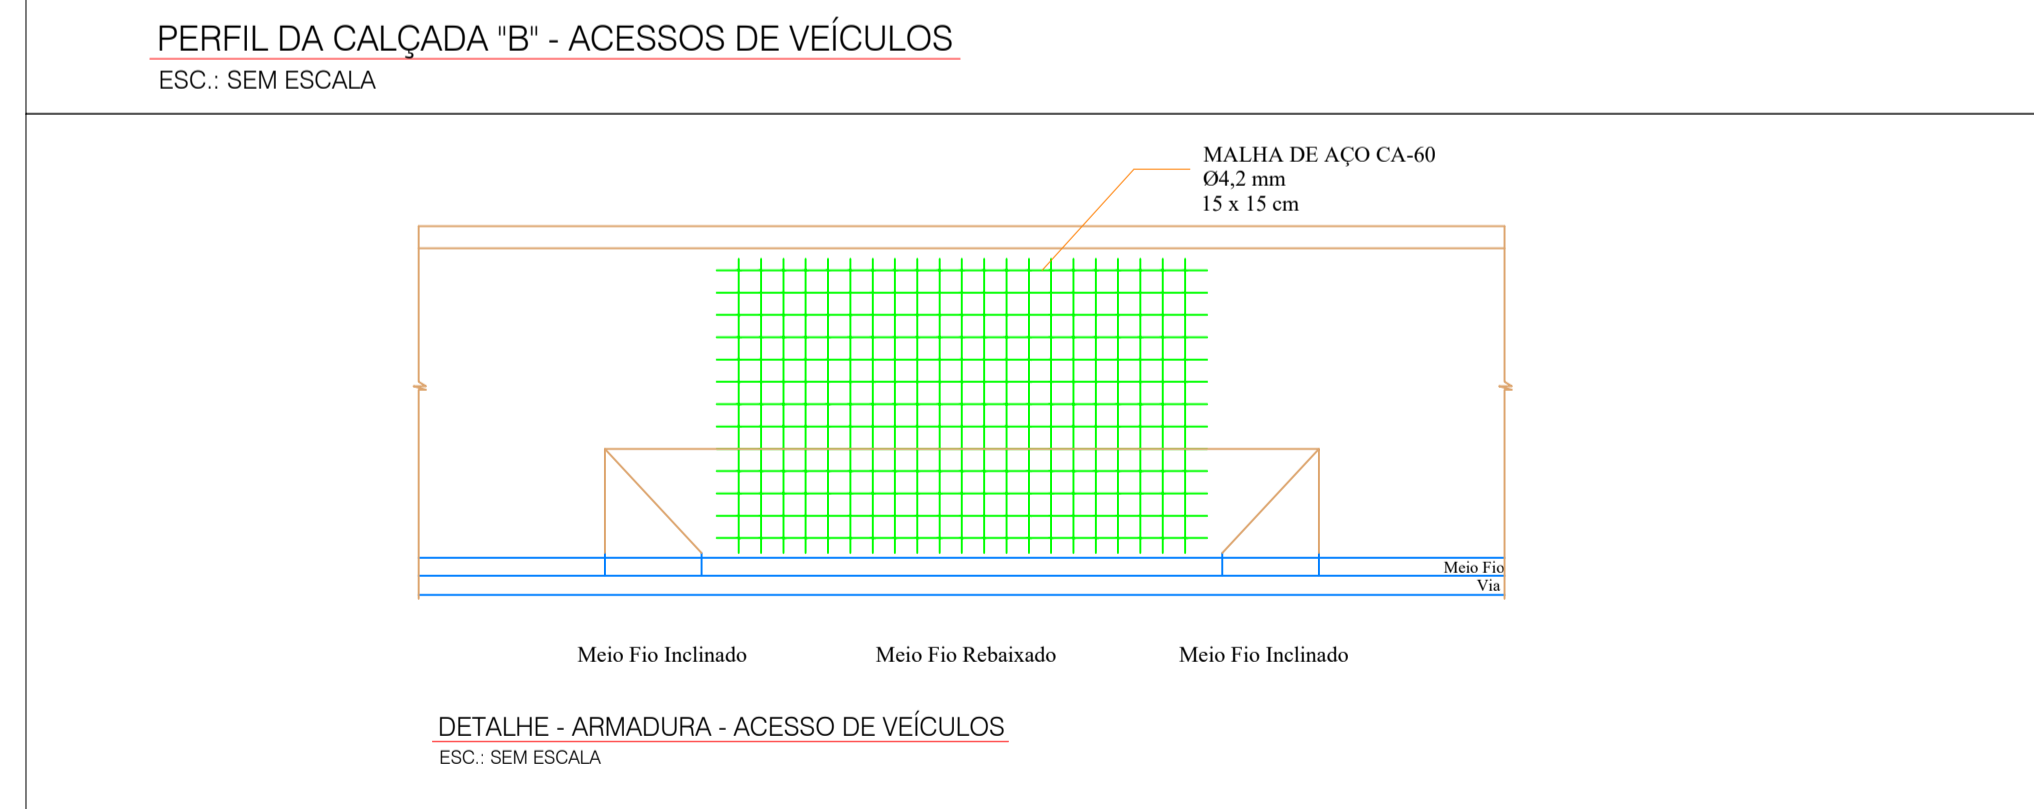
PERFIL DA CALÇADA "B" - ACESSOS DE VEÍCULOS
ESC.: SEM ESCALA

MALHA DE AÇO CA-60
Ø4,2 mm
15 x 15 cm

Meio Fio
Via

Meio Fio Inclinado
Meio Fio Rebaixado
Meio Fio Inclinado

DETALHE - ARMADURA - ACESSO DE VEÍCULOS
ESC.: SEM ESCALA